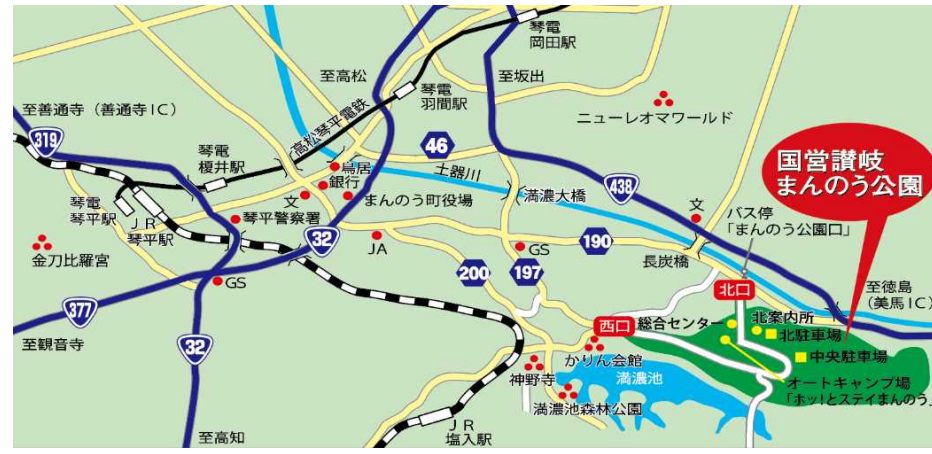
琴電
岡田駅

至高松

琴電
羽間駅

至坂出

至善通寺（善通寺ＩＣ）

高松琴平電鉄

ニューレオマワールド

319

46

国営讃岐
まんのう公園

琴電
榎井駅

鳥居

土器川

銀行

438

文

満濃大橋

文

琴電
琴平駅

まんのう町役場

バス停
「まんのう公園口」

ＪＲ
琴平駅

琴平警察署

32

金刀比羅宮

ＪＡ

ＧＳ

190

長炭橋

至徳島
（美馬ＩＣ）

200

197

ＧＳ

北口

北案内所

377

西口

総合センター

北駐車場

中央駐車場

至観音寺

32

かりん会館

オートキャンプ場
「ホッ!とステイまんのう」

神野寺

満濃池

満濃池森林公園

至高知

ＪＲ
塩入駅